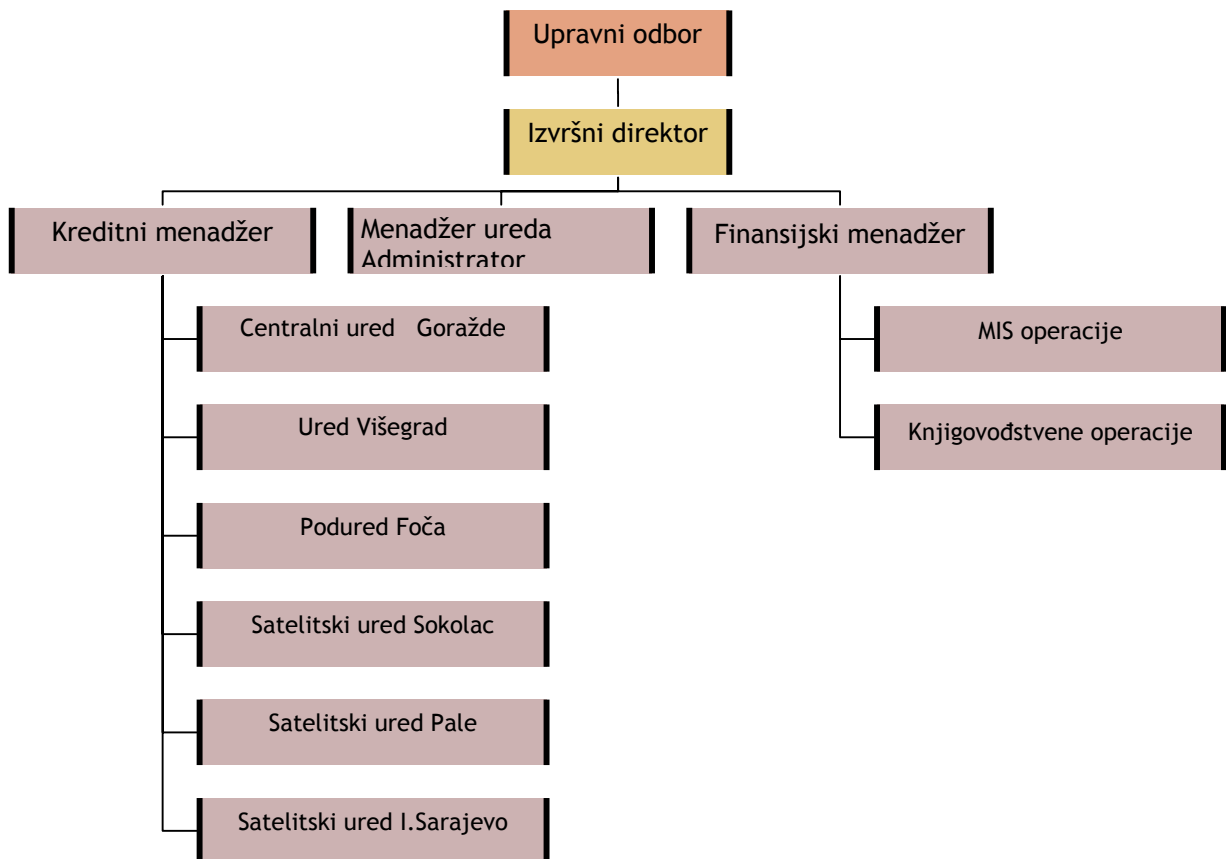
Upravni odbor

Izvršni direktor

Kreditni menadžer

Menadžer ureda Administrator

Finansijski menadžer

Centralni ured Goražde

Ured Višegrad

Podured Foča

Satelitski ured Sokolac

Satelitski ured Pale

Satelitski ured I.Sarajevo

MIS operacije

Knjigovođstvene operacije